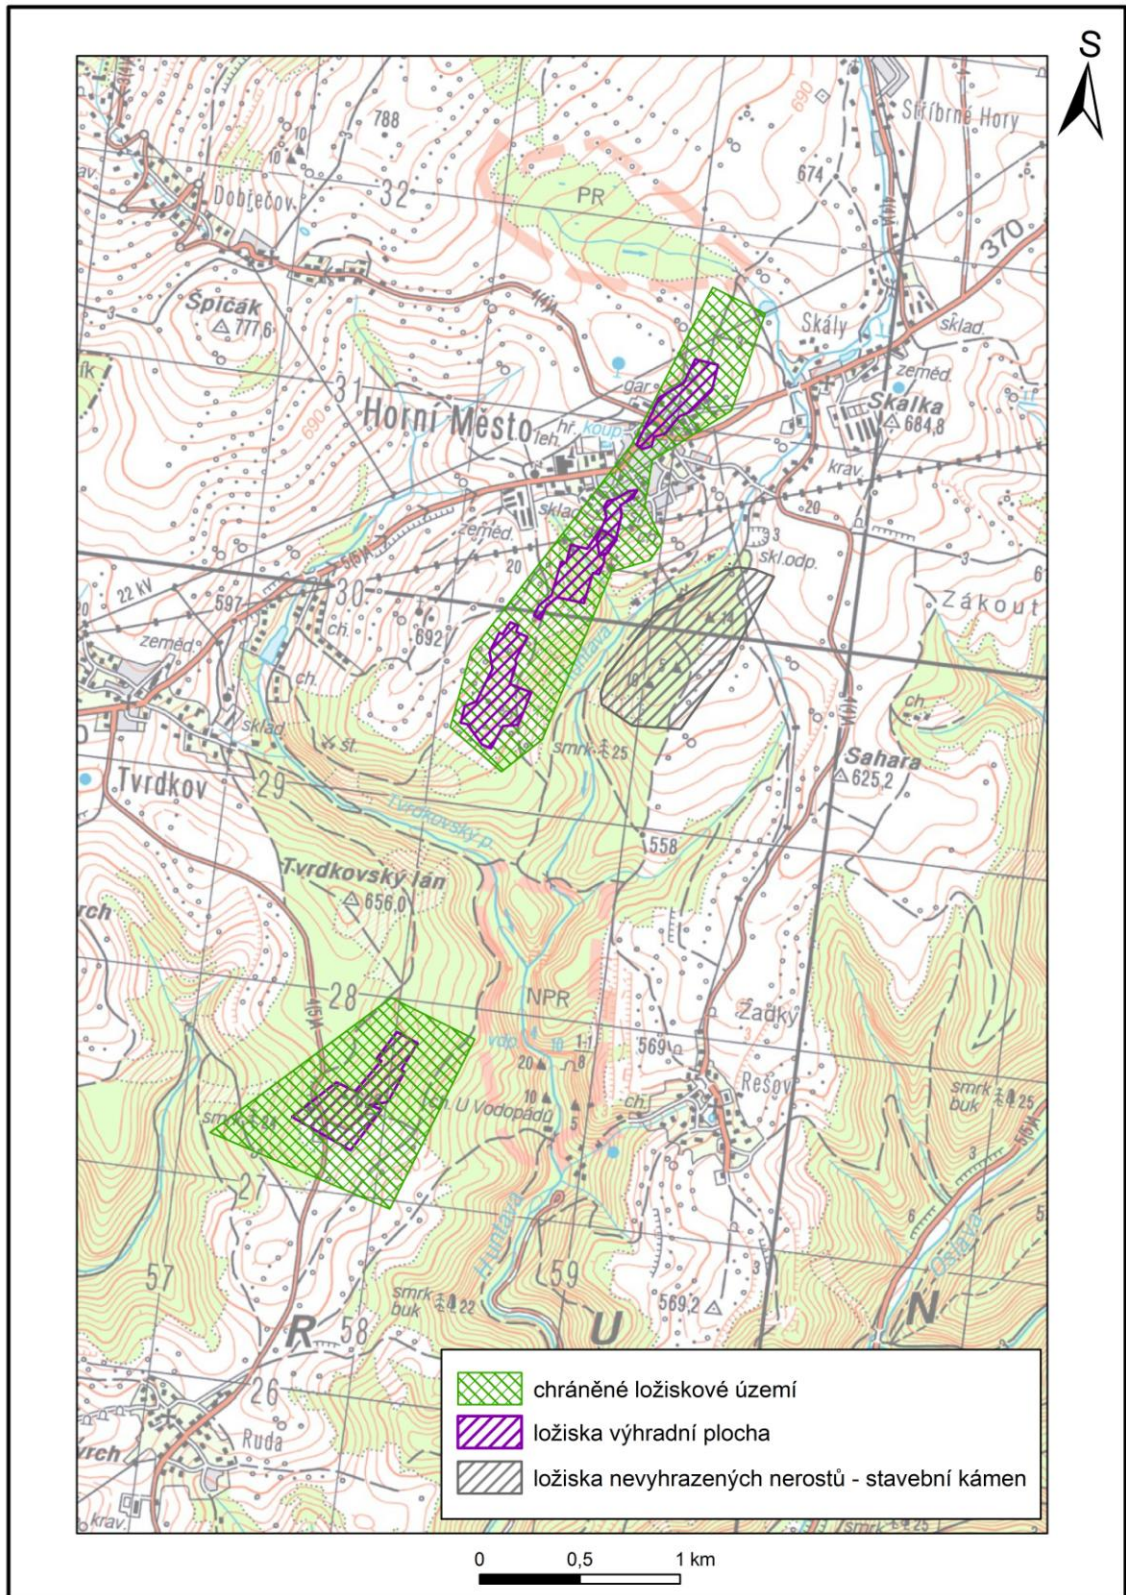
S

Stříbrné Hory
788
674
Dobřečov
32
PR
370
Špičák
△ 777,6
Skály
sklad.
gar.
zeměd.
31
Horní Město
leh.
hr.
koup.
Skalka
△ 684,8
krav.
sklad.
zeměd.
20
20
skl.odp.
22 kV
597
30
ch.
692
Zákout
zeměd.
ch.
ch.
sklad.
šť.
smrk 25
Tvrdkov
29
Sahara
△ 625,2
Tvrdkovský p.
558
Tvrdkovský lán
△ 656,0
28
NPR
Žadky
vodp.
569
20
U Vodopádů
Řešov
ch.
smrk buk 25
27
57
59
Huntava
smrk buk 22
569,2
R
58
U
N
Oslava
26
Ruda
krav.
smrk 25

chráněné ložiskové území
ložiska výhradní plocha
ložiska nevyhrazených nerostů - stavební kámen

0 0,5 1 km